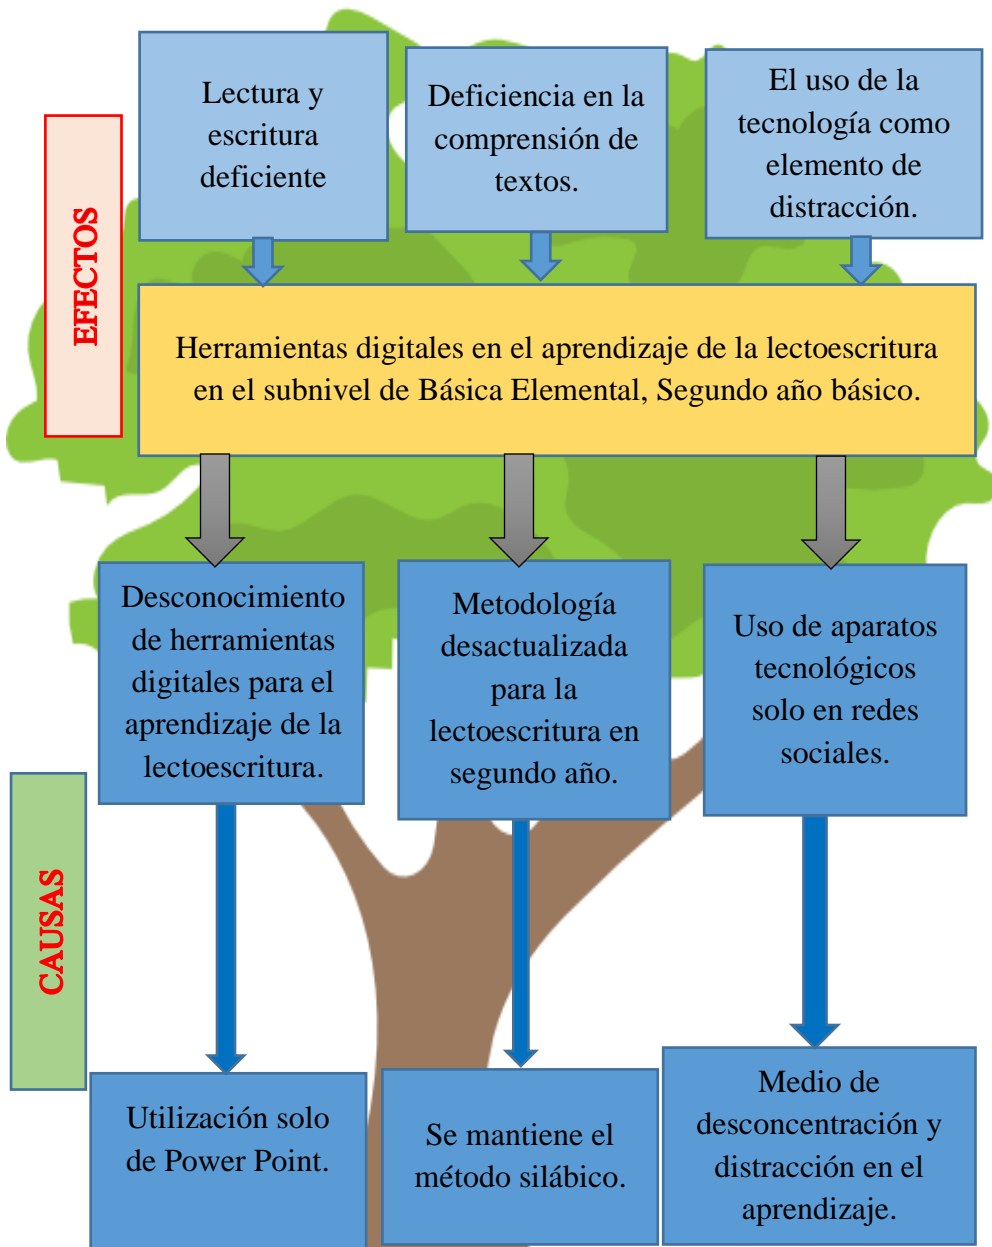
EFECTOS

Lectura y escritura deficiente

Deficiencia en la comprensión de textos.

El uso de la tecnología como elemento de distracción.

Herramientas digitales en el aprendizaje de la lectoescritura en el subnivel de Básica Elemental, Segundo año básico.

CAUSAS

Desconocimiento de herramientas digitales para el aprendizaje de la lectoescritura.

Metodología desactualizada para la lectoescritura en segundo año.

Uso de aparatos tecnológicos solo en redes sociales.

Utilización solo de Power Point.

Se mantiene el método silábico.

Medio de desconcentración y distracción en el aprendizaje.